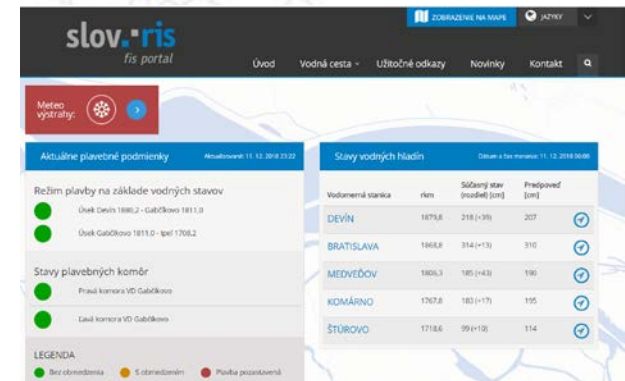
slov.-ris
fis portal

ZOBRAZENIE NA MAPE
JAZYKY

Úvod
Vodná cesta
Užitočné odkazy
Novinky
Kontakt

Meteo výstrahy:

Aktuálne plavebné podmienky
Aktualizované: 11. 12. 2018 23:22

Režim plavby na základe vodných stavov

Úsek Devín 1880,2 - Gabčíkovo 1811,0

Úsek Gabčíkovo 1811,0 - Ipeľ 1708,2

Stavy plavebných komôr

Pravá komora VD Gabčíkovo

Ľavá komora VD Gabčíkovo

LEGENDA

Bez obmedzenia
S obmedzením
Plavba pozastavená

Stavy vodných hladín
Dátum a čas merania: 11. 12. 2018 06:00

| Vodomerná stanica | rkm | Súčasný stav (rozdiel) [cm] | Predpoveď [cm] |
|---|---|---|---|
| DEVÍN | 1879,8 | 218 (+39) | 207 |
| BRATISLAVA | 1868,8 | 314 (+13) | 310 |
| MEDVEĎOV | 1806,3 | 185 (+43) | 190 |
| KOMÁRNO | 1767,8 | 183 (+17) | 195 |
| ŠTÚROVO | 1718,6 | 99 (+10) | 114 |